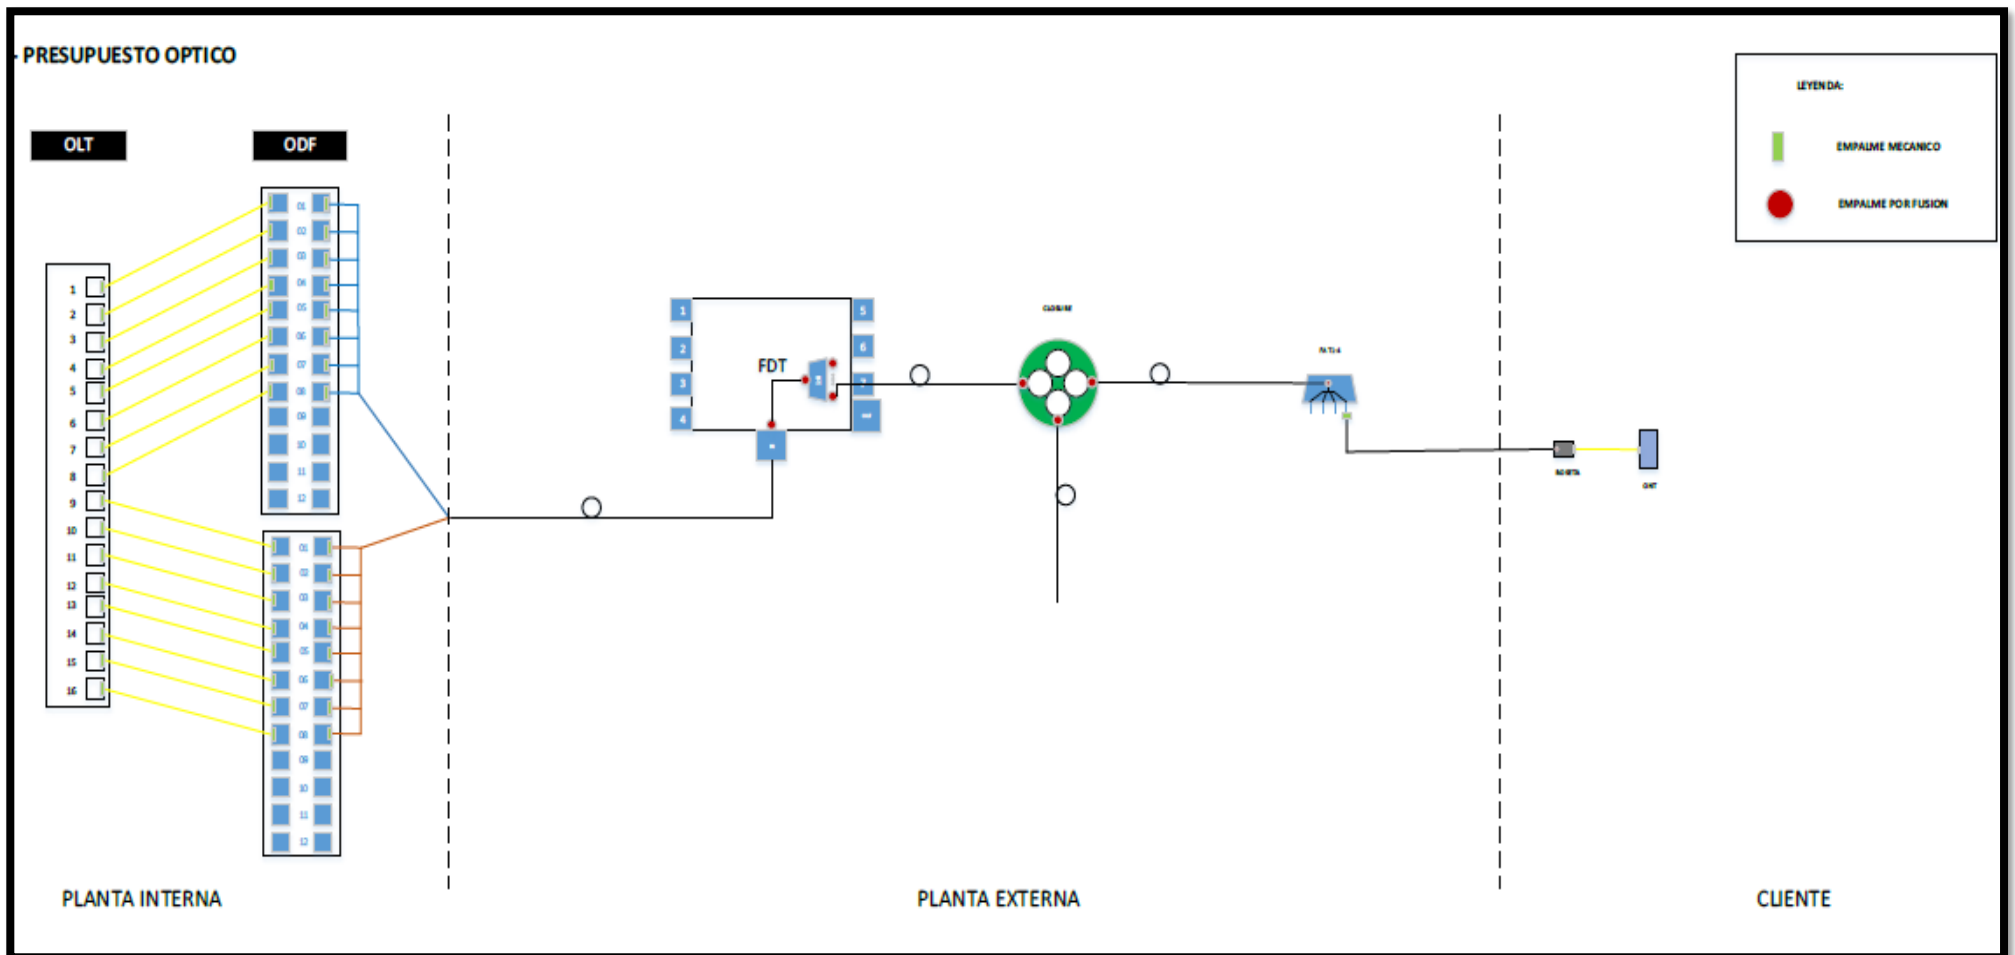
- PRESUPUESTO OPTICO

OLT

ODF

LEYENDA:

EMPALME MECANICO

EMPALME POR FUSION

1
2
3
4
5
6
7
8
9
10
11
12
13
14
15
16

01
02
03
04
05
06
07
08
09
10
11
12

01
02
03
04
05
06
07
08
09
10
11
12

1
2
3
4
5
6
7
8

FDT

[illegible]

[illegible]

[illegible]

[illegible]

PLANTA INTERNA

PLANTA EXTERNA

CLIENTE